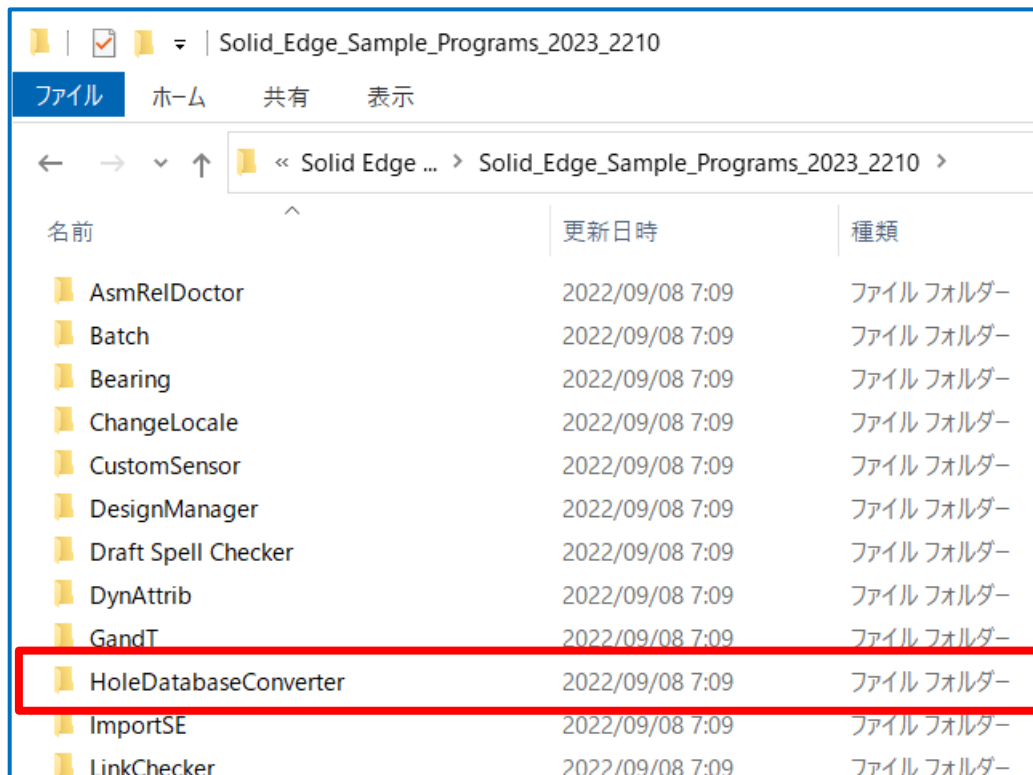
Solid_Edge_Sample_Programs_2023_2210

ファイル ホーム 共有 表示

« Solid Edge ... › Solid_Edge_Sample_Programs_2023_2210 ›

| 名前 | 更新日時 | 種類 |
|---|---|---|
| AsmRelDoctor | 2022/09/08 7:09 | ファイル フォルダー |
| Batch | 2022/09/08 7:09 | ファイル フォルダー |
| Bearing | 2022/09/08 7:09 | ファイル フォルダー |
| ChangeLocale | 2022/09/08 7:09 | ファイル フォルダー |
| CustomSensor | 2022/09/08 7:09 | ファイル フォルダー |
| DesignManager | 2022/09/08 7:09 | ファイル フォルダー |
| Draft Spell Checker | 2022/09/08 7:09 | ファイル フォルダー |
| DynAttrib | 2022/09/08 7:09 | ファイル フォルダー |
| GandT | 2022/09/08 7:09 | ファイル フォルダー |
| HoleDatabaseConverter | 2022/09/08 7:09 | ファイル フォルダー |
| ImportSE | 2022/09/08 7:09 | ファイル フォルダー |
| LinkChecker | 2022/09/08 7:09 | ファイル フォルダー |